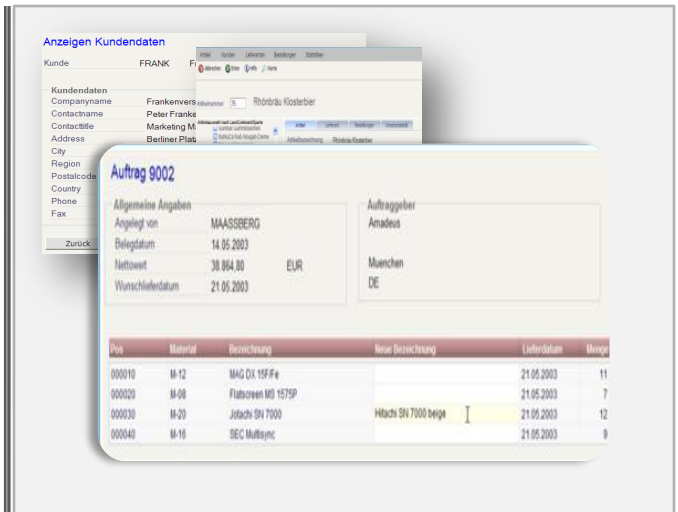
Anzeigen Kundendaten

Kunde FRANK F

Kundendaten
Companyname Frankenvers
Contactname Peter Franke
Contacttitle Marketing M
Address Berliner Plat
City
Region
Postalcode
Country
Phone
Fax

Zurück

Artikel Kunden Lieferanten Bestellungen Statistiken

Abbrechen Enter Hilfe Home

Artikelnummer 5 Rhönbräu Klosterbier

Artikel Lieferant Bestellungen Umsatzstatistik

Artikelbezeichnung Rhönbräu Klosterbier

Auftrag 9002

Allgemeine Angaben
Angelegt von MAASSBERG
Belegdatum 14.05.2003
Nettowert 38.864,80 EUR
Wunschlieferdatum 21.05.2003

Auftraggeber
Amadeus

Muenchen
DE

| Pos | Material | Bezeichnung | Neue Bezeichnung | Lieferdatum | Menge |
|---|---|---|---|---|---|
| 000010 | M-12 | MAG DX 15F/Fe | | 21.05.2003 | 11 |
| 000020 | M-08 | Flatscreen MS 1575P | | 21.05.2003 | 7 |
| 000030 | M-20 | Jotachi SN 7000 | Hitachi SN 7000 beige | 21.05.2003 | 12 |
| 000040 | M-16 | SEC Multisync | | 21.05.2003 | 9 |